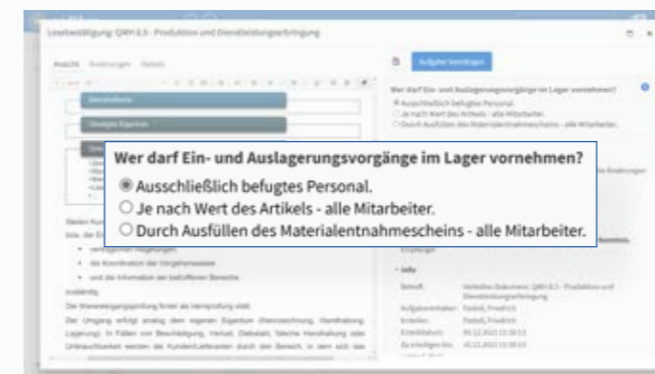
Lesebestätigung: QMH 8.5 - Produktion und Dienstleistungserbringung

Ansicht Änderungen Details

Aufgabe bestätigen

Wer darf Ein- und Auslagerungsvorgänge im Lager vornehmen?
Ausschließlich befugtes Personal.
Je nach Wert des Artikels - alle Mitarbeiter.
Durch Ausfüllen des Materialentnahmescheins - alle Mitarbeiter.

Wer darf Ein- und Auslagerungsvorgänge im Lager vornehmen?
◉ Ausschließlich befugtes Personal.
○ Je nach Wert des Artikels - alle Mitarbeiter.
○ Durch Ausfüllen des Materialentnahmescheins - alle Mitarbeiter.

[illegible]

Info

Betreff: Verteiltes Dokument: QMH 8.5 - Produktion und Dienstleistungserbringung
Aufgabeninhaber: Fastell, Friedrich
Ersteller: Fastell, Friedrich
Erstelldatum: 09.12.2021 11:50:13
Zu erledigen bis: 16.12.2021 11:50:13

Der Wareneingangsprüfung findet als Versandprüfung statt.
Der Umgang erfolgt analog dem eigenen Eigentum (Kennzeichnung, Handhabung, Lagerung). In Fällen von Beschädigung, Verlust, Diebstahl, falscher Handhabung oder Unbrauchbarkeit werden der Kunde/Lieferanten durch den Bereich, in dem sich das